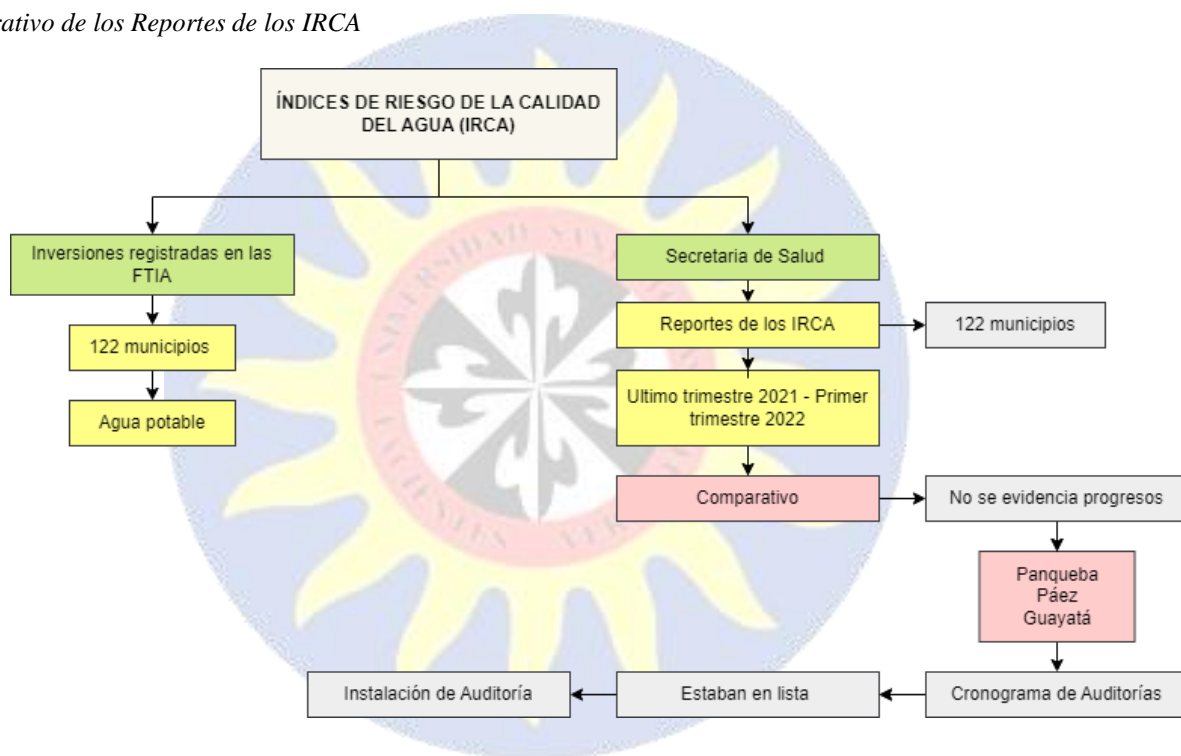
rativo de los Reportes de los IRCA

ÍNDICES DE RIESGO DE LA CALIDAD DEL AGUA (IRCA)

Inversiones registradas en las FTIA

122 municipios

Agua potable

Secretaria de Salud

Reportes de los IRCA

122 municipios

Ultimo trimestre 2021 - Primer trimestre 2022

Comparativo

No se evidencia progresos

Panqueba
Páez
Guayatá

Cronograma de Auditorías

Estaban en lista

Instalación de Auditoría